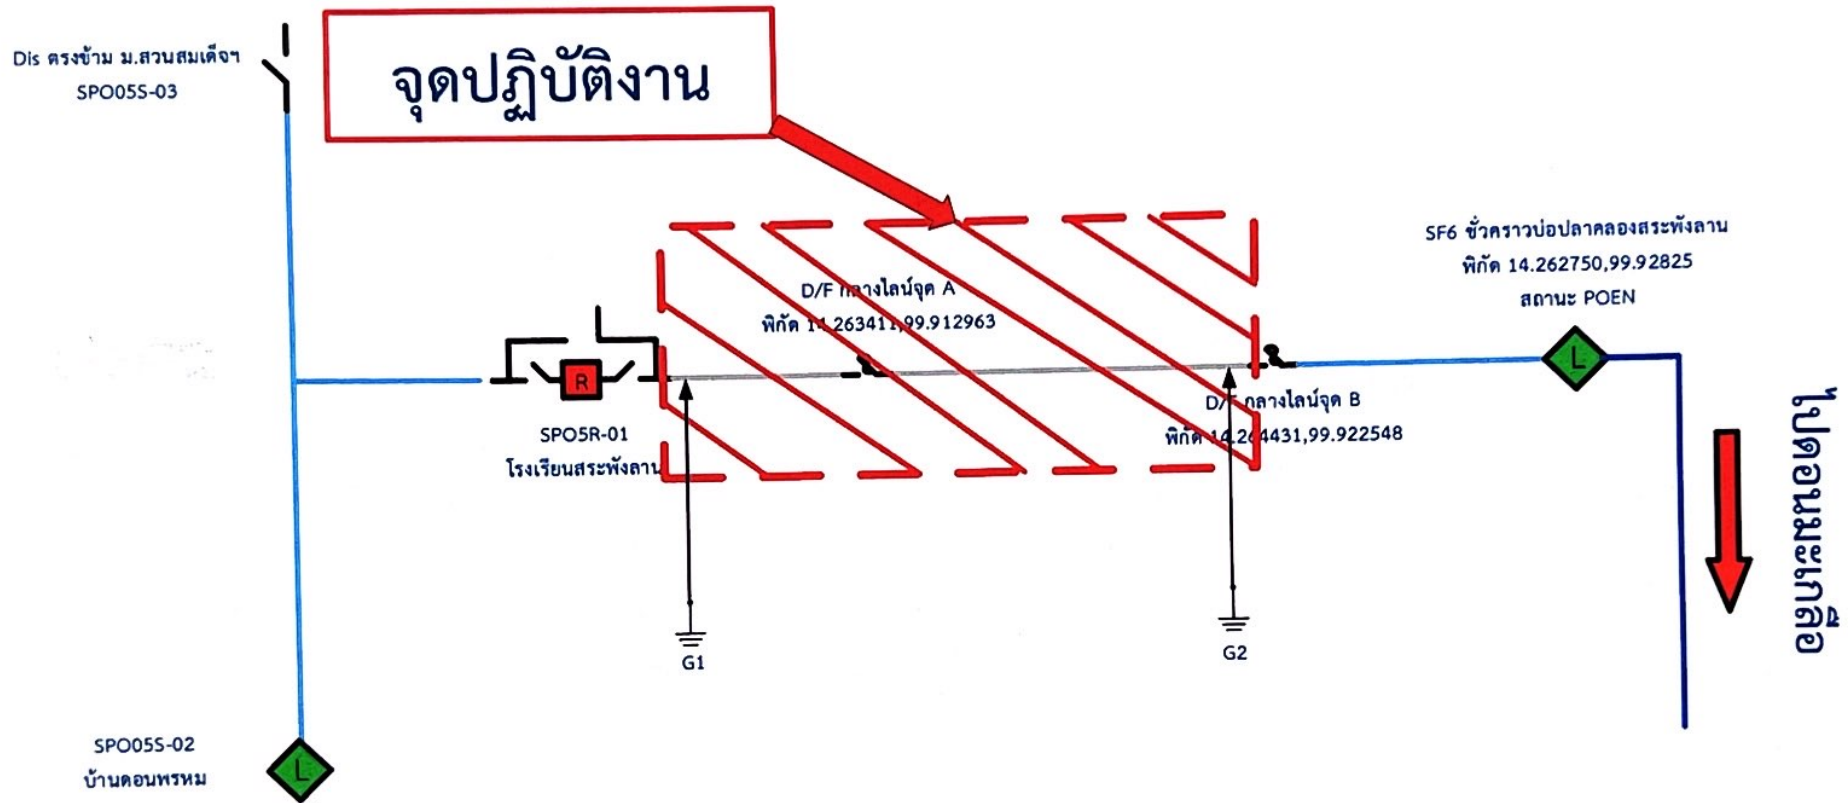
Dis ตรงข้าม ม.สวนสมเด็จฯ
SPO05S-03

จุดปฏิบัติงาน

SF6 ขั่วคราวบ่อปลาคลองสระพังลาน
พิกัด 14.262750,99.92825
สถานะ POEN

D/F กลางไลน์จุด A
พิกัด 14.263411,99.912963

R

SPO5R-01
โรงเรียนสระพังลาน

L

D/F กลางไลน์จุด B
พิกัด 14.264431,99.922548

ไปดอนมะเกลือ

G1

G2

SPO05S-02
บ้านดอนพรหม

L